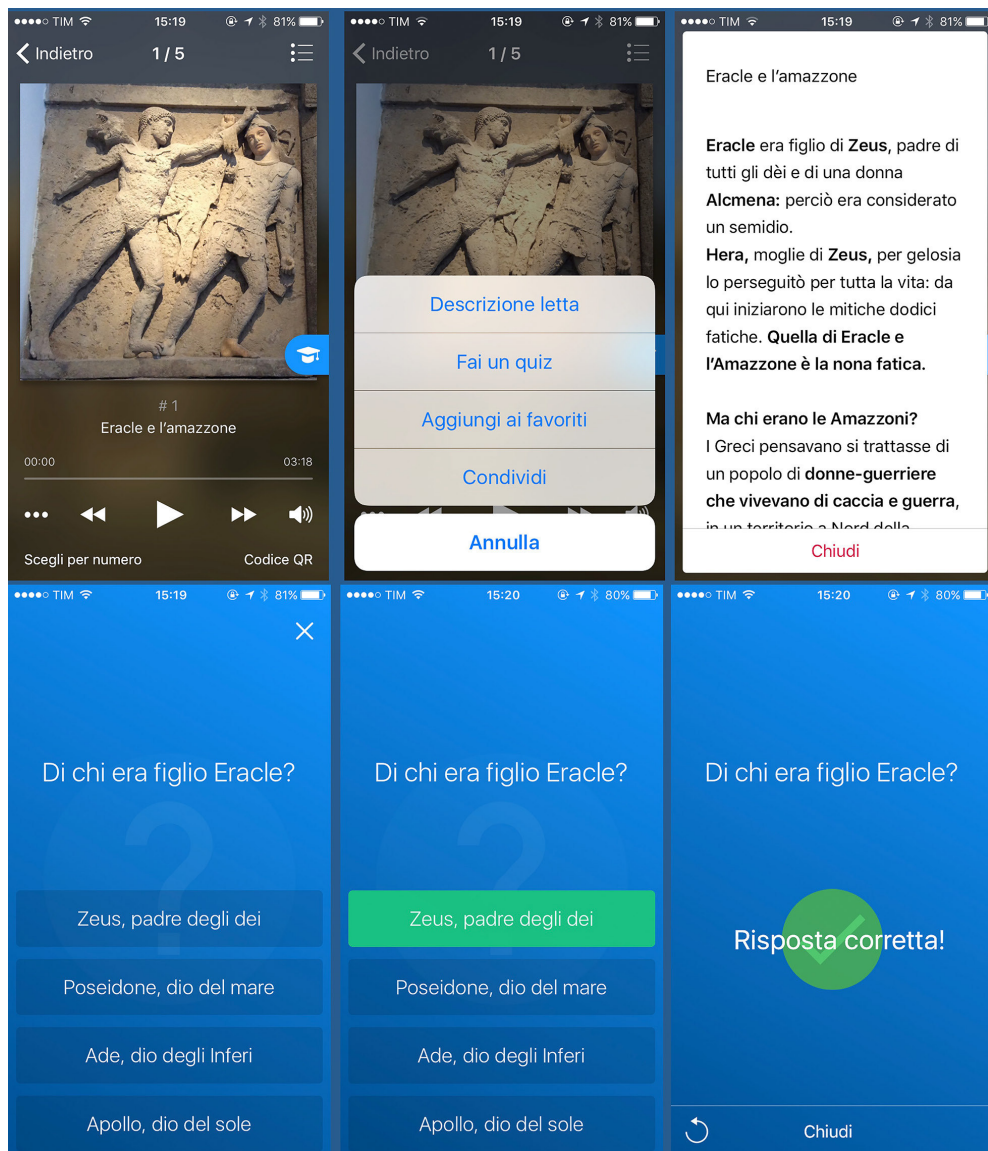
●●●●○ TIM 15:19 81%

Indietro 1 / 5

# 1
Eracle e l'amazzone

00:00 03:18

•••

Scegli per numero Codice QR

●●●●○ TIM 15:19 81%

Indietro 1 / 5

Descrizione letta

Fai un quiz

Aggiungi ai favoriti

Condividi

Annulla

●●●●○ TIM 15:19 81%

Eracle e l'amazzone

**Eracle** era figlio di **Zeus**, padre di tutti gli dèi e di una donna **Alcmena:** perciò era considerato un semidio.
**Hera,** moglie di **Zeus,** per gelosia lo perseguitò per tutta la vita: da qui iniziarono le mitiche dodici fatiche. **Quella di Eracle e l'Amazzone è la nona fatica.**

**Ma chi erano le Amazzoni?**
I Greci pensavano si trattasse di un popolo di **donne-guerriere che vivevano di caccia e guerra,** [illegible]

Chiudi

●●●●○ TIM 15:19 81%

Di chi era figlio Eracle?

Zeus, padre degli dei

Poseidone, dio del mare

Ade, dio degli Inferi

Apollo, dio del sole

●●●●○ TIM 15:20 80%

Di chi era figlio Eracle?

Zeus, padre degli dei

Poseidone, dio del mare

Ade, dio degli Inferi

Apollo, dio del sole

●●●●○ TIM 15:20 80%

Di chi era figlio Eracle?

Risposta corretta!

Chiudi